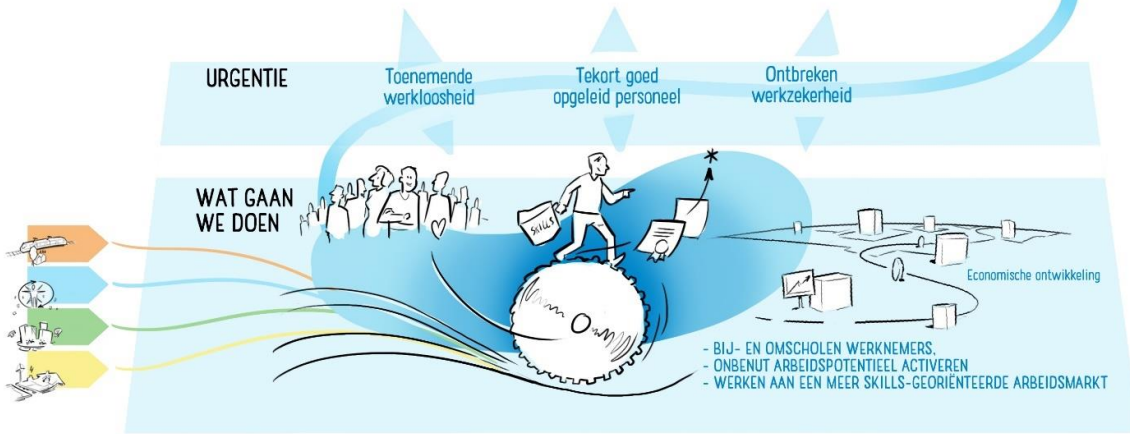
URGENTIE

Toenemende werkloosheid

Tekort goed opgeleid personeel

Ontbreken werkzekerheid

WAT GAAN WE DOEN

SKILLS

Economische ontwikkeling

- BIJ- EN OMSCHOLEN WERKNEMERS,
- ONBENUT ARBEIDSPOTENTIEEL ACTIVEREN
- WERKEN AAN EEN MEER SKILLS-GEORIËNTEERDE ARBEIDSMARKT